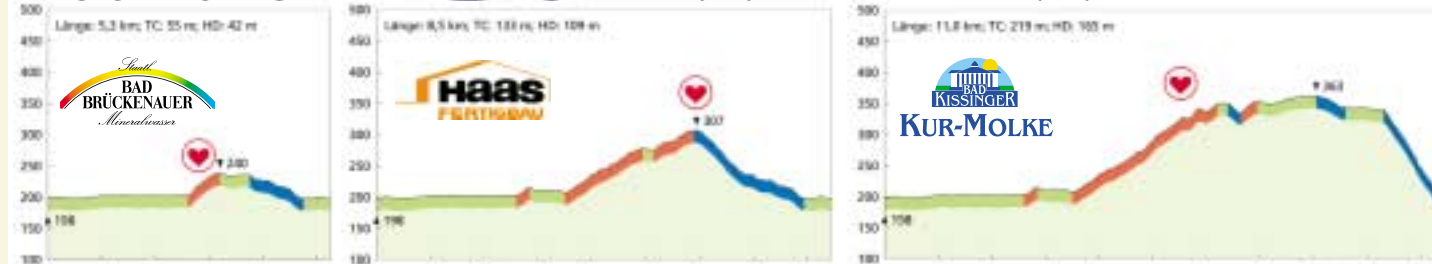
500
450
400
350
300
250
200
150
100

Länge: 5,3 km; TC: 55 m; HD: 42 m

Staatl.
BAD BRÜCKENAUER
Mineralwasser

▼240
▲198

500
450
400
350
300
250
200
150
100

Länge: 8,5 km; TC: 133 m; HD: 109 m

HAAS
FERTIGBAU

▼307
▲198

500
450
400
350
300
250
200
150
100

Länge: 11,8 km; TC: 219 m; HD: 165 m

BAD KISSINGER
KUR-MOLKE

▼363
▲198